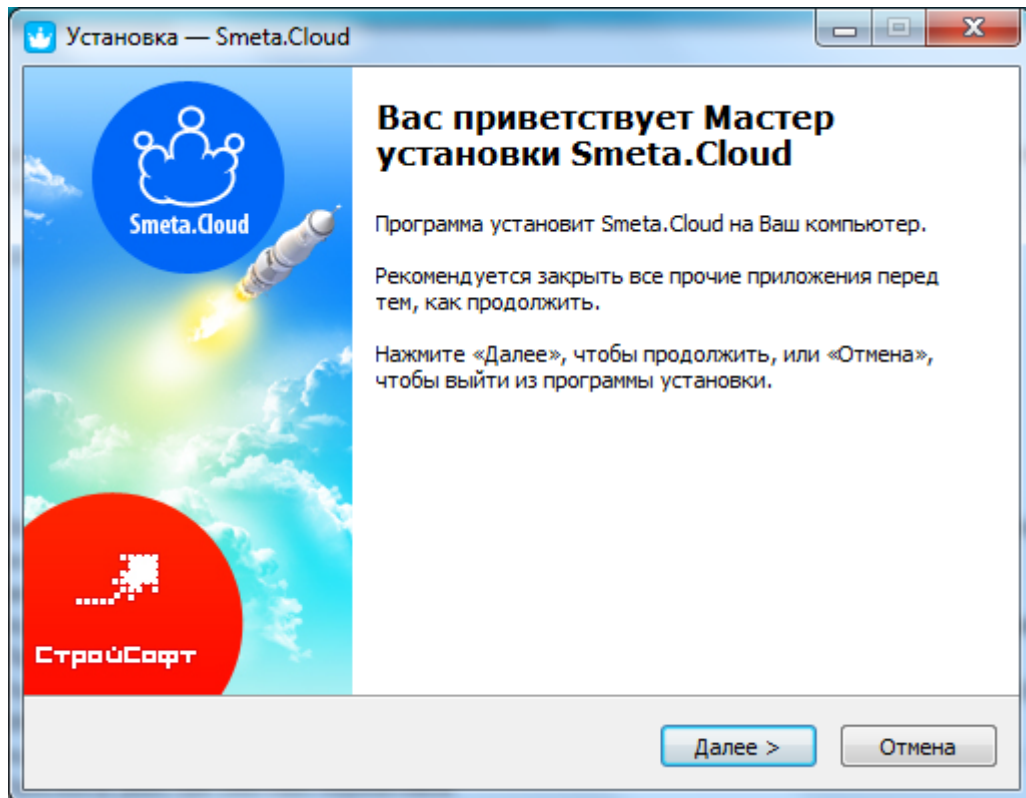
Установка — Smeta.Cloud

Smeta.Cloud

Вас приветствует Мастер установки Smeta.Cloud

Программа установит Smeta.Cloud на Ваш компьютер.

Рекомендуется закрыть все прочие приложения перед тем, как продолжить.

Нажмите «Далее», чтобы продолжить, или «Отмена», чтобы выйти из программы установки.

СтройСофт

Далее >

Отмена